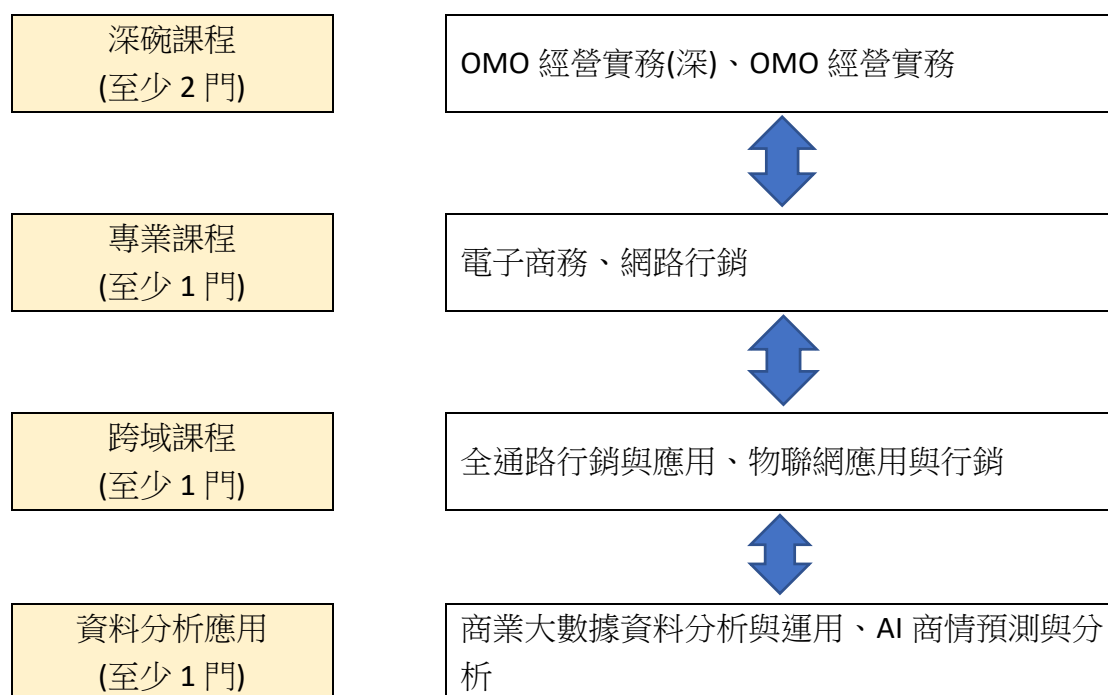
深碗課程
(至少 2 門)

OMO 經營實務(深)、OMO 經營實務

專業課程
(至少 1 門)

電子商務、網路行銷

跨域課程
(至少 1 門)

全通路行銷與應用、物聯網應用與行銷

資料分析應用
(至少 1 門)

商業大數據資料分析與運用、AI 商情預測與分析